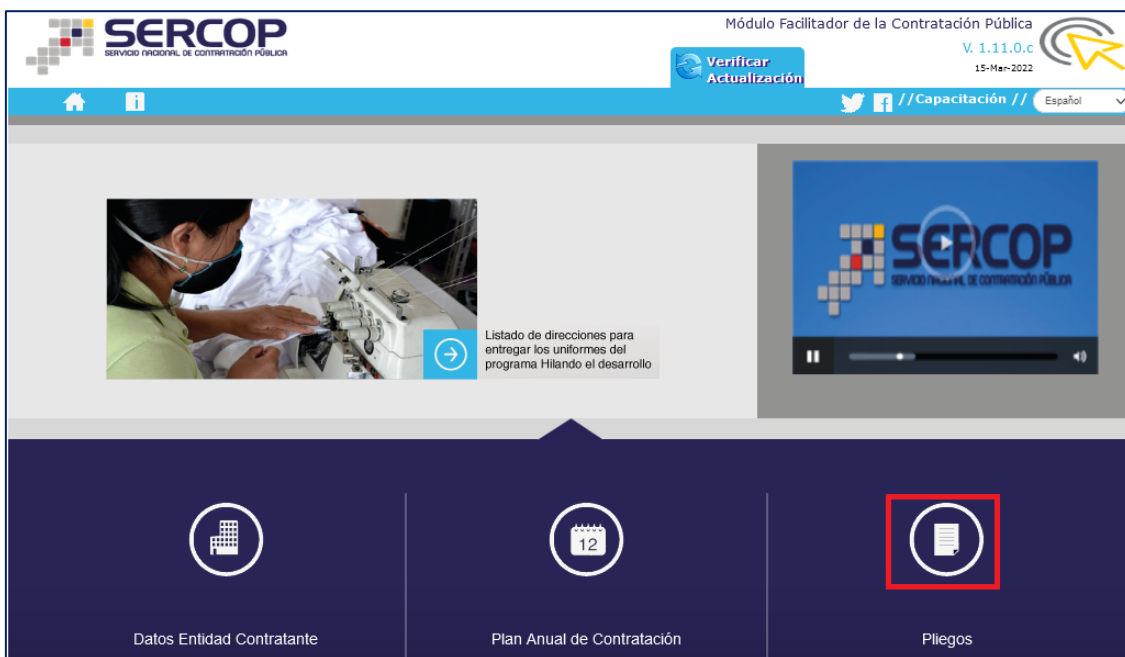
SERCOP
SERVICIO NACIONAL DE CONTRATACIÓN PÚBLICA

Módulo Facilitador de la Contratación Pública
V. 1.11.0.c
15-Mar-2022

Verificar Actualización

//Capacitación //
Español

Listado de direcciones para entregar los uniformes del programa Hilando el desarrollo

SERCOP
SERVICIO NACIONAL DE CONTRATACIÓN PÚBLICA

12

Datos Entidad Contratante

Plan Anual de Contratación

Pliegos